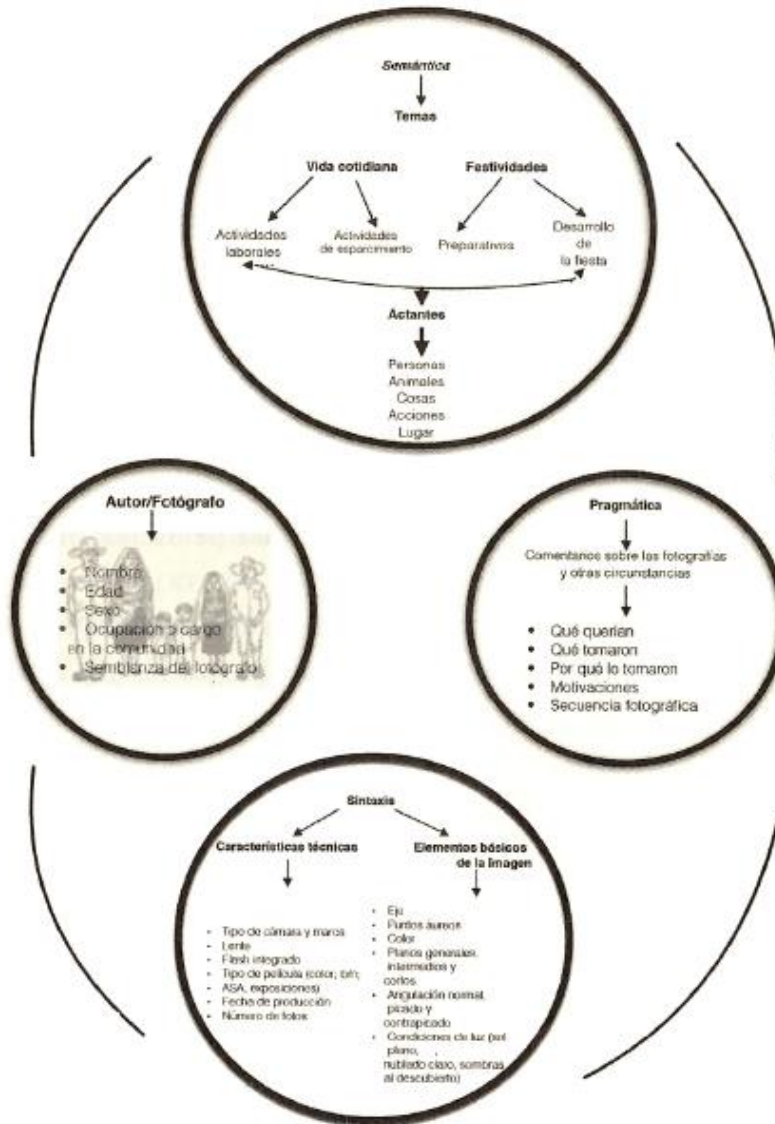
Semántica

Temas

Vida cotidiana

Festividades

Actividades laborales

Actividades de esparcimiento

Preparativos

Desarrollo de la fiesta

Actantes

Personas
Animales
Cosas
Acciones
Lugar

Autor/Fotógrafo

- Nombre
- Edad
- Sexo
- Ocupación o cargo en la comunidad
- Semblanza del fotógrafo

Pragmática

Comentarios sobre las fotografías y otras circunstancias

- Qué querían
- Qué tomaron
- Por qué lo tomaron
- Motivaciones
- Secuencia fotográfica

Sintaxis

Características técnicas

- Tipo de cámara y marca
- Lente
- Flash integrado
- Tipo de película (color, b/n; ASA, exposiciones)
- Fecha de producción
- Número de fotos

Elementos básicos de la imagen

- Eje
- Puntos áureos
- Color
- Planos generales, intermedios y cortos
- Angulación normal, picado y contrapicado
- Condiciones de luz (sol pleno, nublado claro, sombras al descubierto)